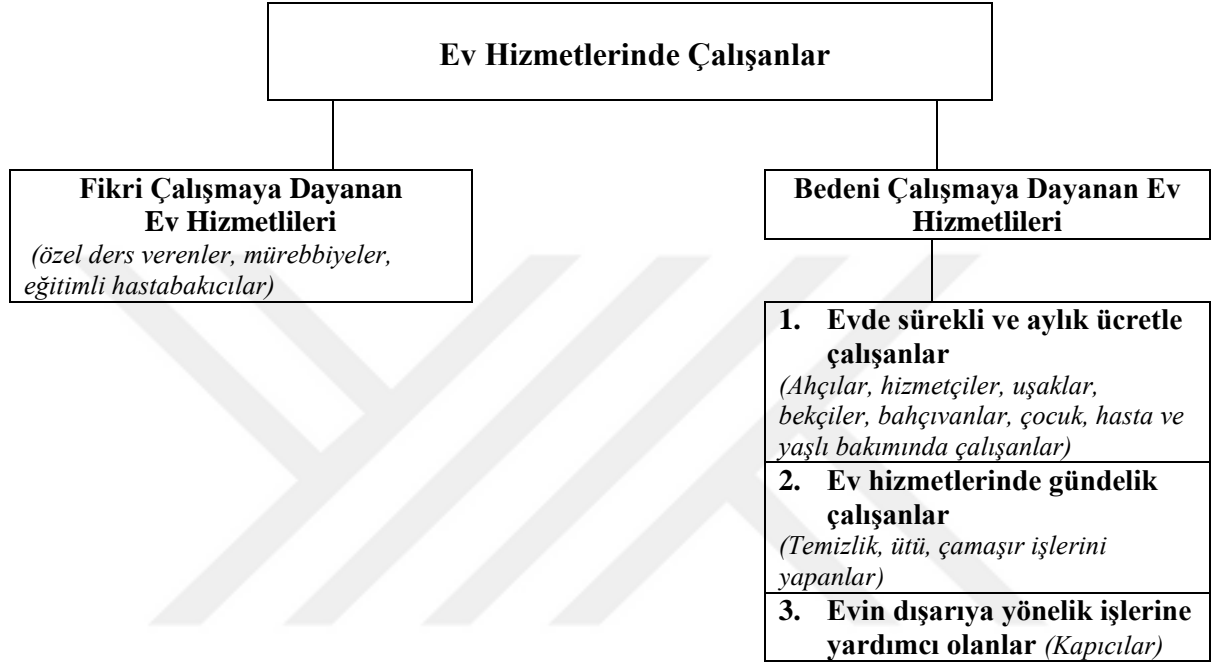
Ev Hizmetlerinde Çalışanlar

Fikri Çalışmaya Dayanan Ev Hizmetlileri
(özel ders verenler, mürebbiyeler, eğitimli hastabakıcılar)

Bedeni Çalışmaya Dayanan Ev Hizmetlileri

1. Evde sürekli ve aylık ücretle çalışanlar
(Ahçılar, hizmetçiler, uşaklar, bekçiler, bahçıvanlar, çocuk, hasta ve yaşlı bakımında çalışanlar)

2. Ev hizmetlerinde gündelik çalışanlar
(Temizlik, ütü, çamaşır işlerini yapanlar)

3. Evin dışarıya yönelik işlerine yardımcı olanlar (Kapıcılar)